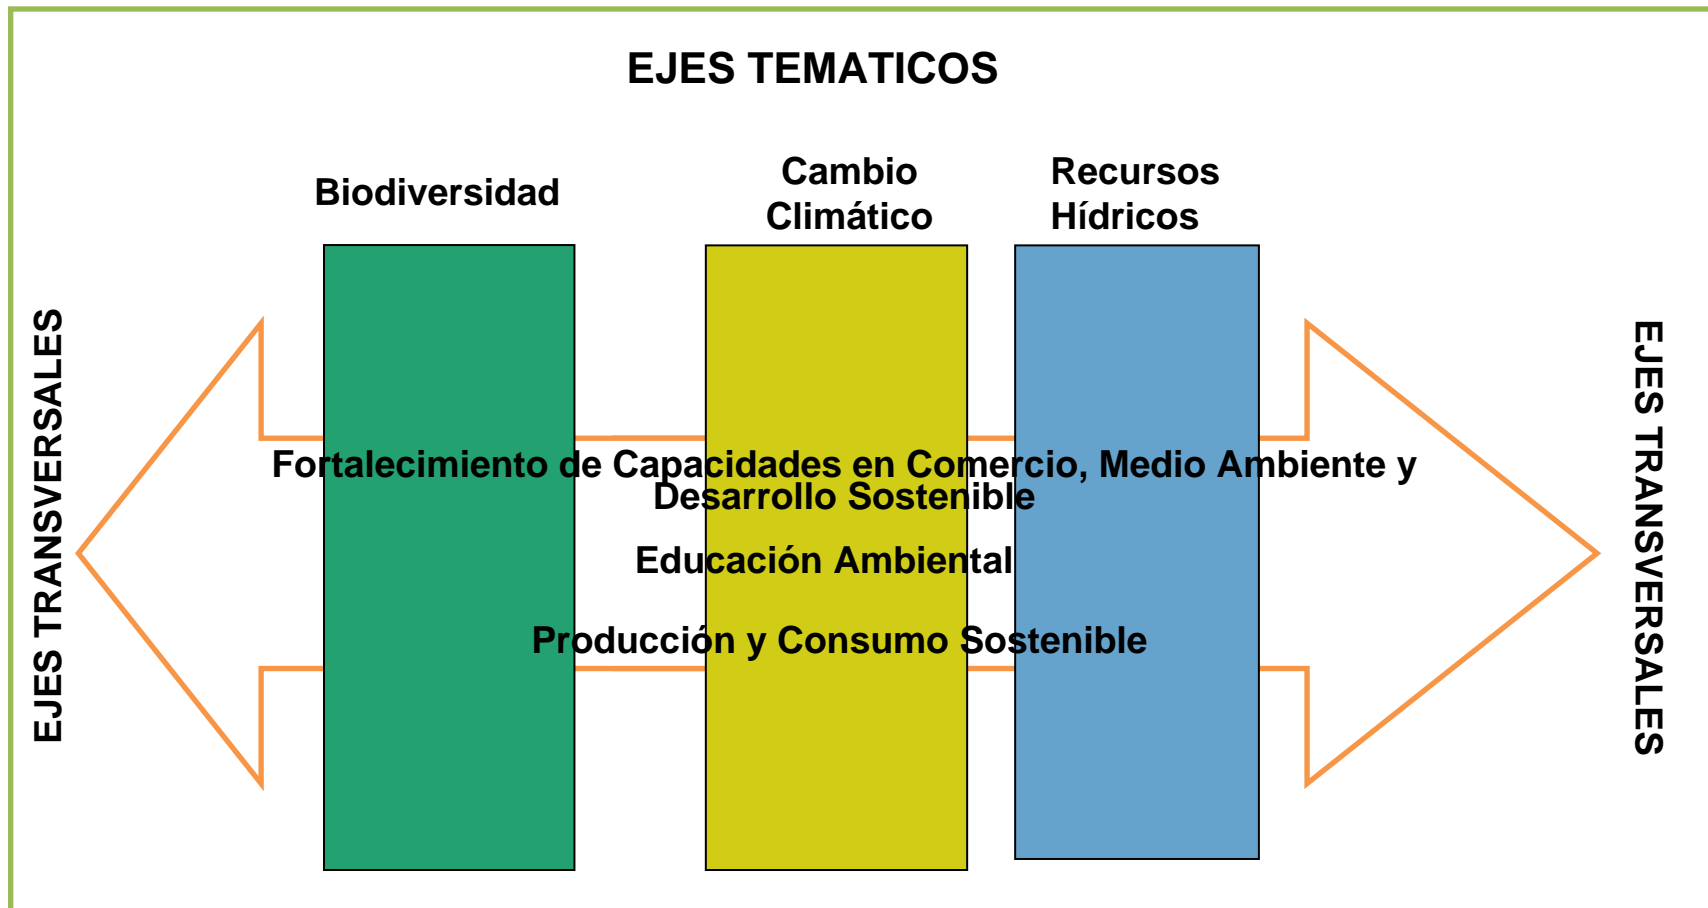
EJES TEMATICOS

Biodiversidad

Cambio Climático

Recursos Hídricos

EJES TRANSVERSALES

Fortalecimiento de Capacidades en Comercio, Medio Ambiente y Desarrollo Sostenible

Educación Ambiental

Producción y Consumo Sostenible

EJES TRANSVERSALES